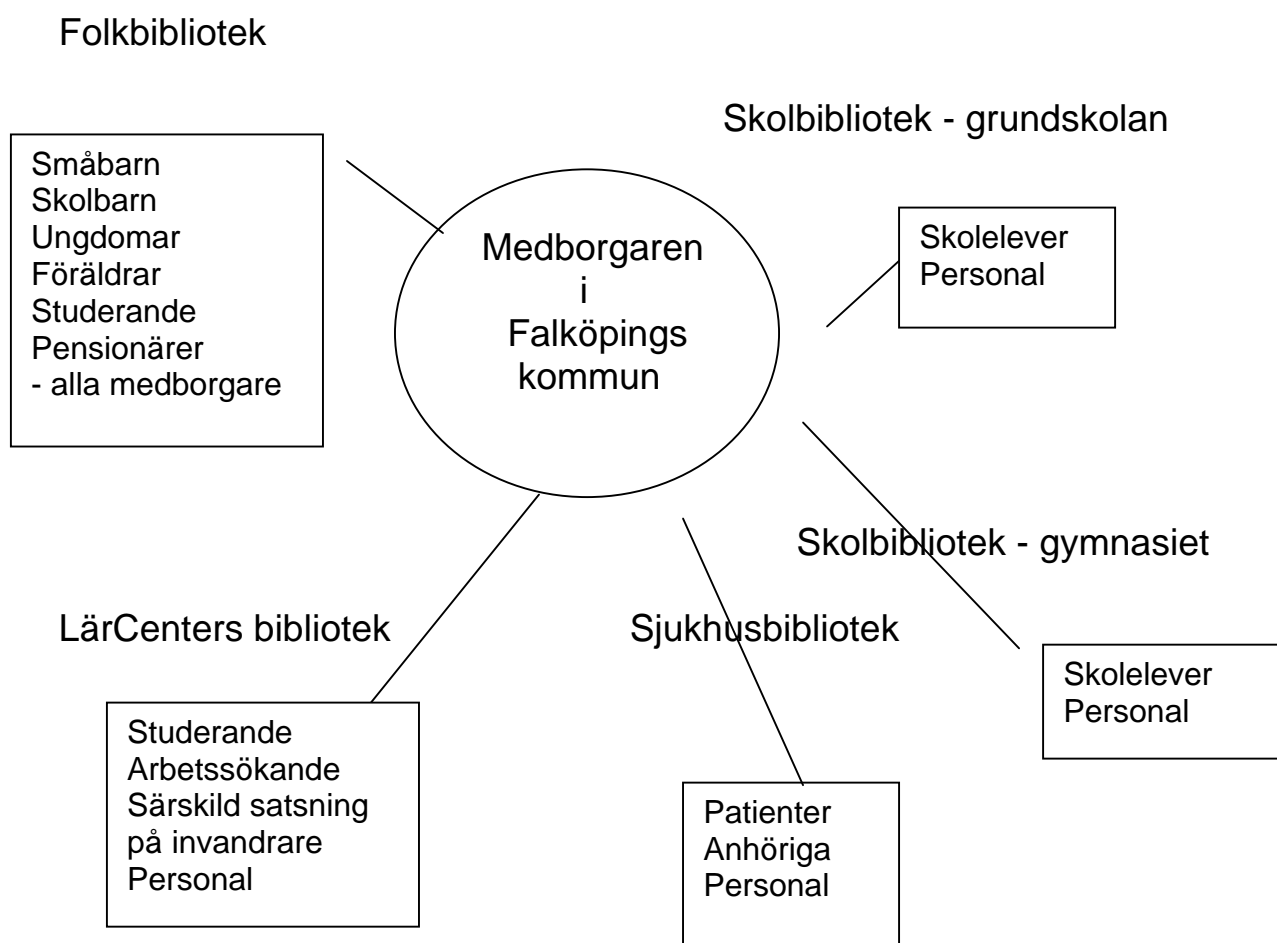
Folkbibliotek

Småbarn
Skolbarn
Ungdomar
Föräldrar
Studerande
Pensionärer
- alla medborgare

Skolbibliotek - grundskolan

Medborgaren
i
Falköpings
kommun

Skolelever
Personal

Skolbibliotek - gymnasiet

Skolelever
Personal

LärCenters bibliotek

Studerande
Arbetssökande
Särskild satsning på invandrare
Personal

Sjukhusbibliotek

Patienter
Anhöriga
Personal